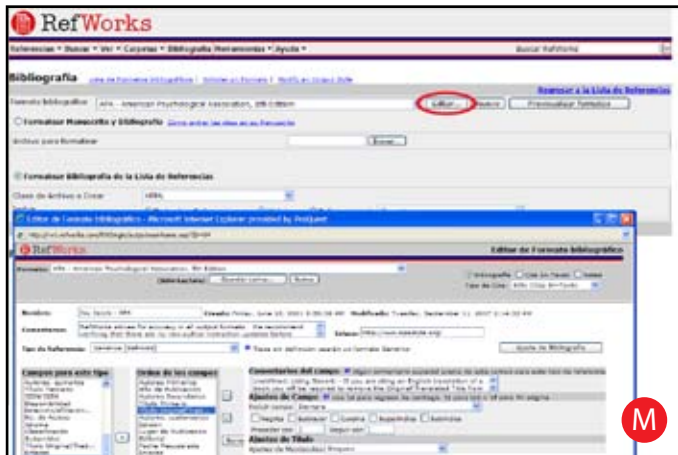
RefWorks

Referencias ▾ Buscar ▾ Ver ▾ Carpetas ▾ Bibliografía ▾ Herramientas ▾ Ayuda ▾

Buscar RefWorks

Bibliografía

Lista de Formatos Bibliográficos | Solicitar un Formato | Modificar Output Style

Regresar a la Lista de Referencias

Formato Bibliográfico: APA - American Psychological Association, 6th Edition

Editar... Nuevo Previsualizar Formatos

Formatear Manuscrito y Bibliografía

Archivo para formatear

Buscar

Formatear Bibliografía de la Lista de Referencias

Clase de Archivo a Crear: HTML

Editor de Formato Bibliográfico - Microsoft Internet Explorer provided by ProQuest

RefWorks

Editor de Formato Bibliográfico

Formato: APA - American Psychological Association, 6th Edition

Nombre: Rev Rtyle - APA

Comentarios: RefWorks strives for accuracy in all output formats... We recommend verifying that there are no any author instruction guideline before...

Enlace: http://www.apastyle.org/

Tipo de Referencia: Genérico

Campos para este tipo

Orden de los campos

Comentarios del campo

Ajustes de Campo

Ajustes de Título

M